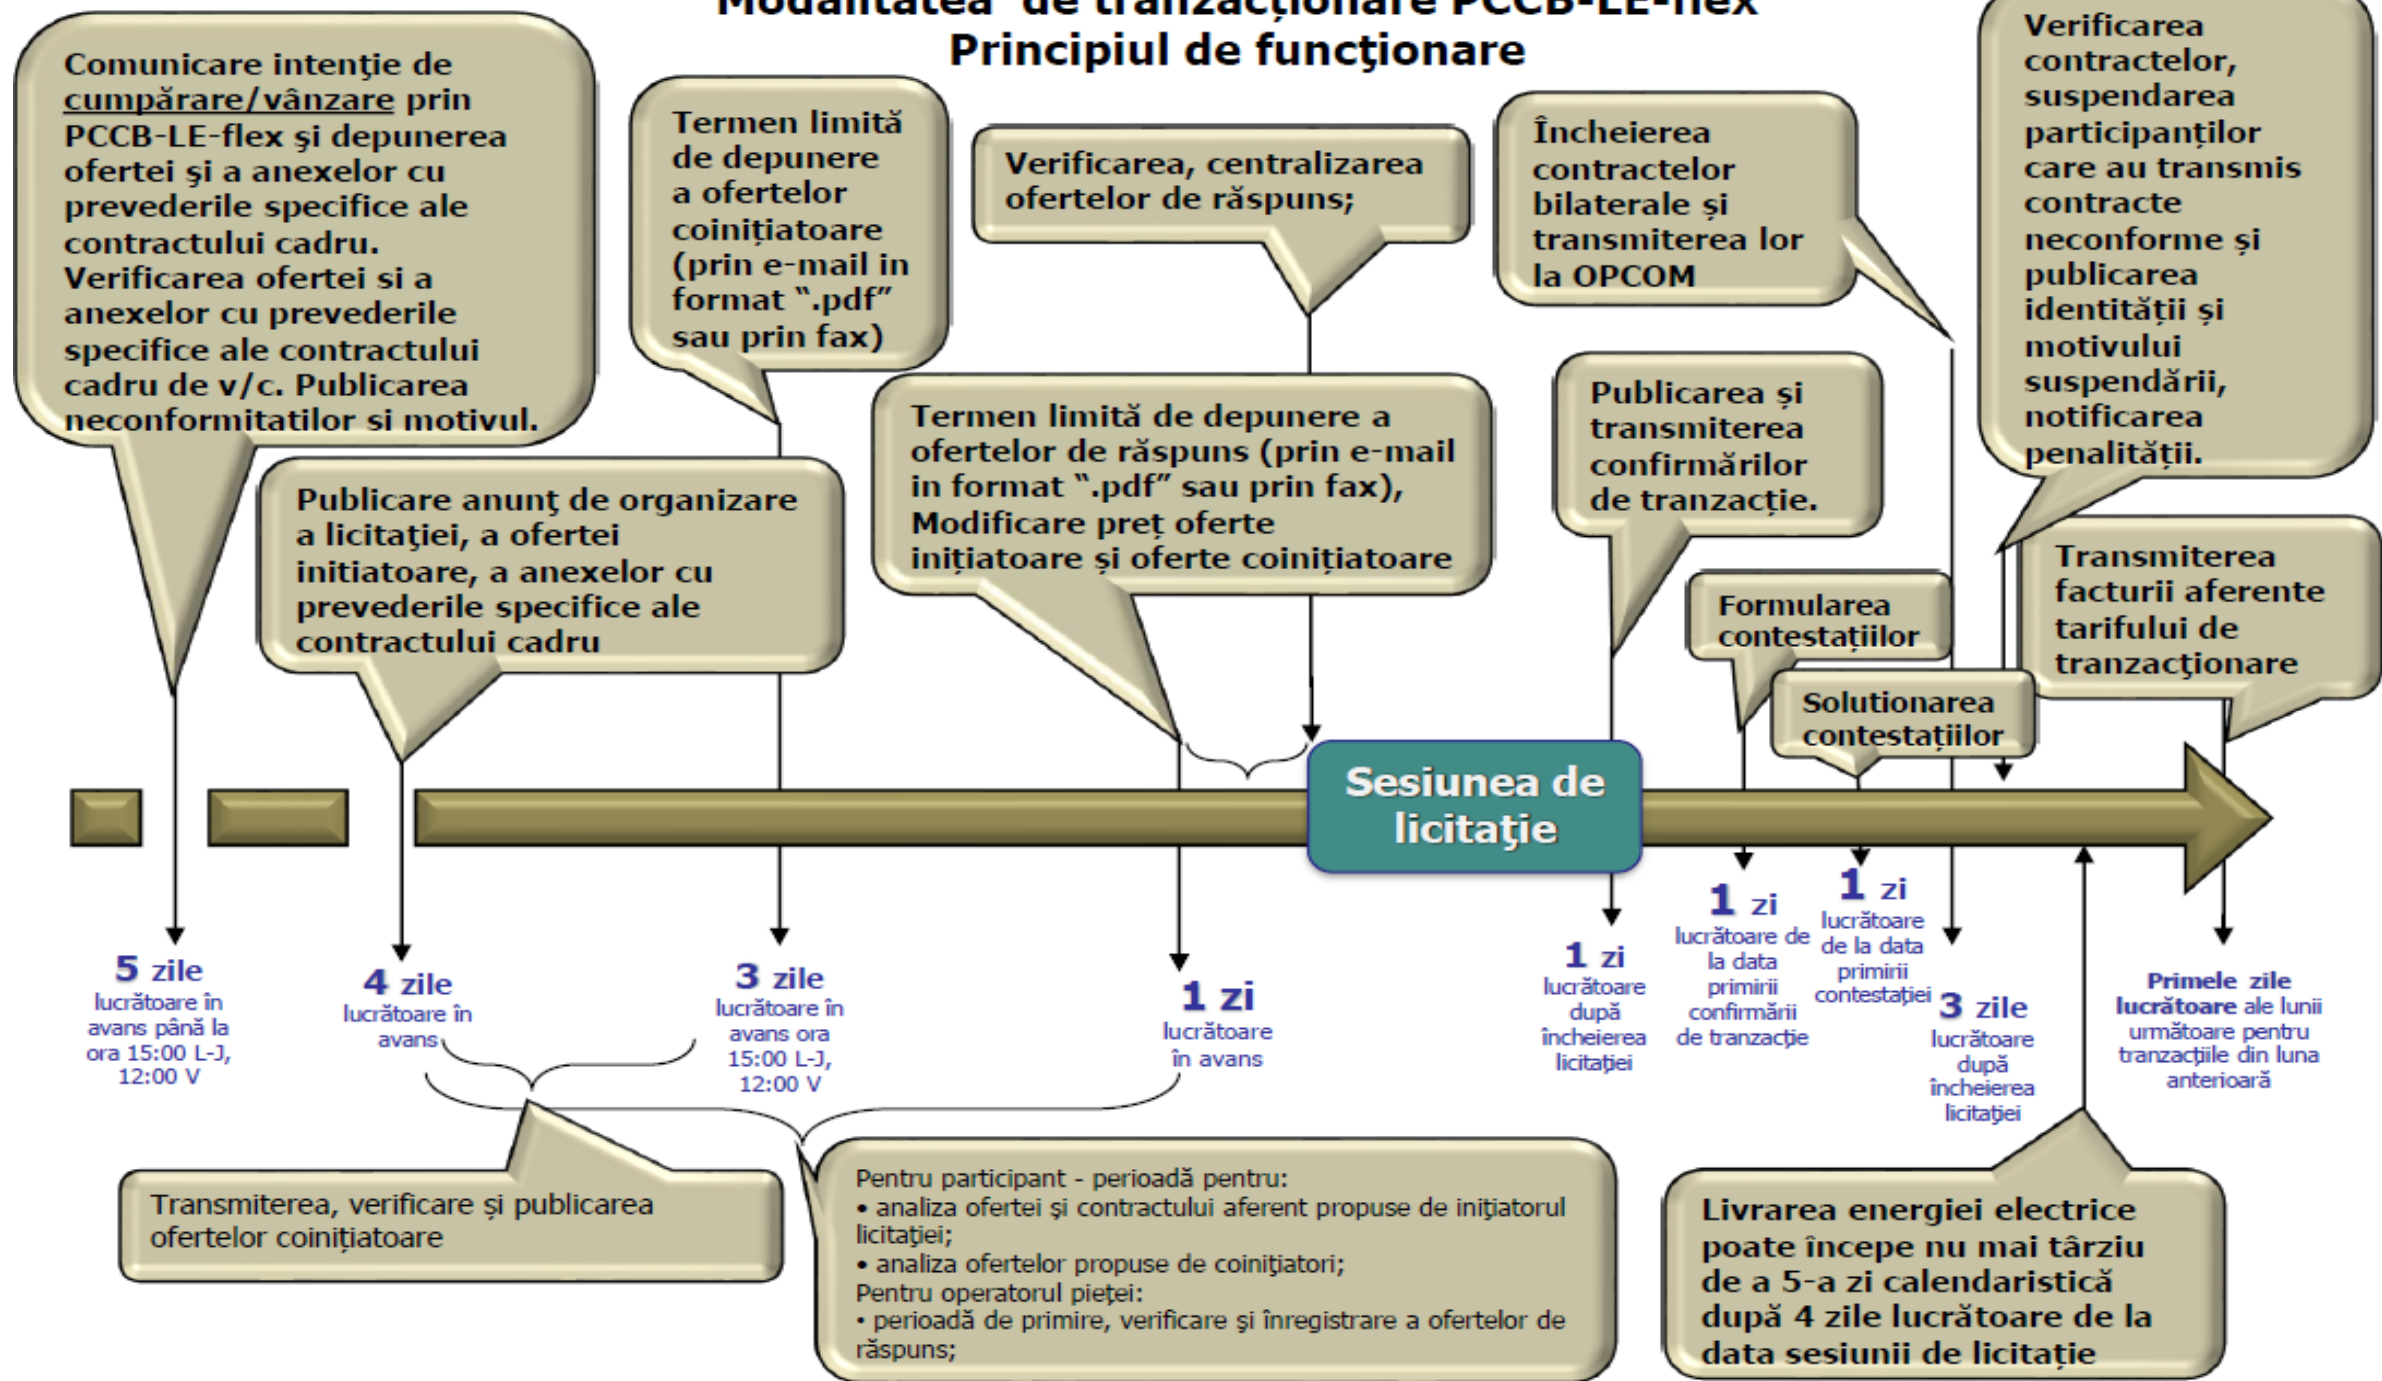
Modalitatea de tranzacţionare PCCB-LE-flex
Principiul de funcţionare

Comunicare intenţie de cumpărare/vânzare prin PCCB-LE-flex şi depunerea ofertei şi a anexelor cu prevederile specifice ale contractului cadru. Verificarea ofertei si a anexelor cu prevederile specifice ale contractului cadru de v/c. Publicarea neconformitatilor si motivul.

Termen limită de depunere a ofertelor coinițiatoare (prin e-mail in format ".pdf" sau prin fax)

Verificarea, centralizarea ofertelor de răspuns;

Încheierea contractelor bilaterale și transmiterea lor la OPCOM

Verificarea contractelor, suspendarea participanților care au transmis contracte neconforme și publicarea identității și motivului suspendării, notificarea penalității.

Publicare anunţ de organizare a licitaţiei, a ofertei initiatoare, a anexelor cu prevederile specifice ale contractului cadru

Termen limită de depunere a ofertelor de răspuns (prin e-mail in format ".pdf" sau prin fax), Modificare preț oferte inițiatoare și oferte coinițiatoare

Publicarea și transmiterea confirmărilor de tranzacție.

Formularea contestațiilor

Solutionarea contestațiilor

Transmiterea facturii aferente tarifului de tranzacţionare

Sesiunea de licitaţie

5 zile lucrătoare în avans până la ora 15:00 L-J, 12:00 V

4 zile lucrătoare în avans

3 zile lucrătoare în avans ora 15:00 L-J, 12:00 V

1 zi lucrătoare în avans

1 zi lucrătoare după încheierea licitaţiei

1 zi lucrătoare de la data primirii confirmării de tranzacţie

1 zi lucrătoare de la data primirii contestaţiei

3 zile lucrătoare după încheierea licitaţiei

Primele zile lucrătoare ale lunii următoare pentru tranzacţiile din luna anterioară

Transmiterea, verificare și publicarea ofertelor coinițiatoare

Pentru participant - perioadă pentru:
• analiza ofertei şi contractului aferent propuse de iniţiatorul licitaţiei;
• analiza ofertelor propuse de coiniţiatori;
Pentru operatorul pieţei:
• perioadă de primire, verificare şi înregistrare a ofertelor de răspuns;

Livrarea energiei electrice poate începe nu mai târziu de a 5-a zi calendaristică după 4 zile lucrătoare de la data sesiunii de licitație